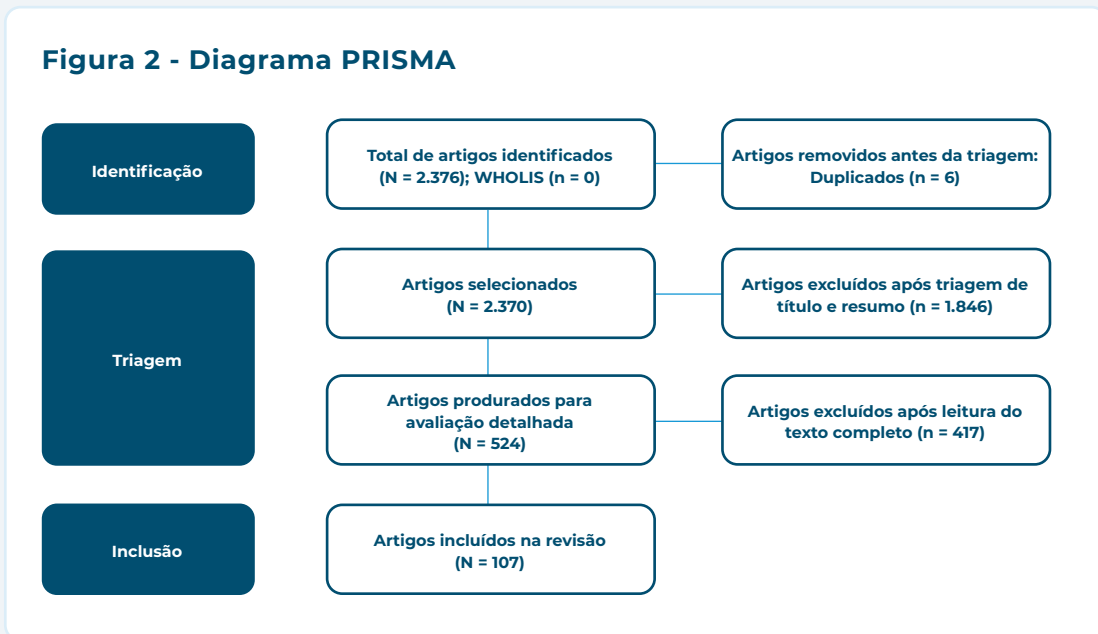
Figura 2 - Diagrama PRISMA

Identificação

Total de artigos identificados (N = 2.376); WHOLIS (n = 0)

Artigos removidos antes da triagem: Duplicados (n = 6)

Triagem

Artigos selecionados (N = 2.370)

Artigos excluídos após triagem de título e resumo (n = 1.846)

Artigos produrados para avaliação detalhada (N = 524)

Artigos excluídos após leitura do texto completo (n = 417)

Inclusão

Artigos incluídos na revisão (N = 107)